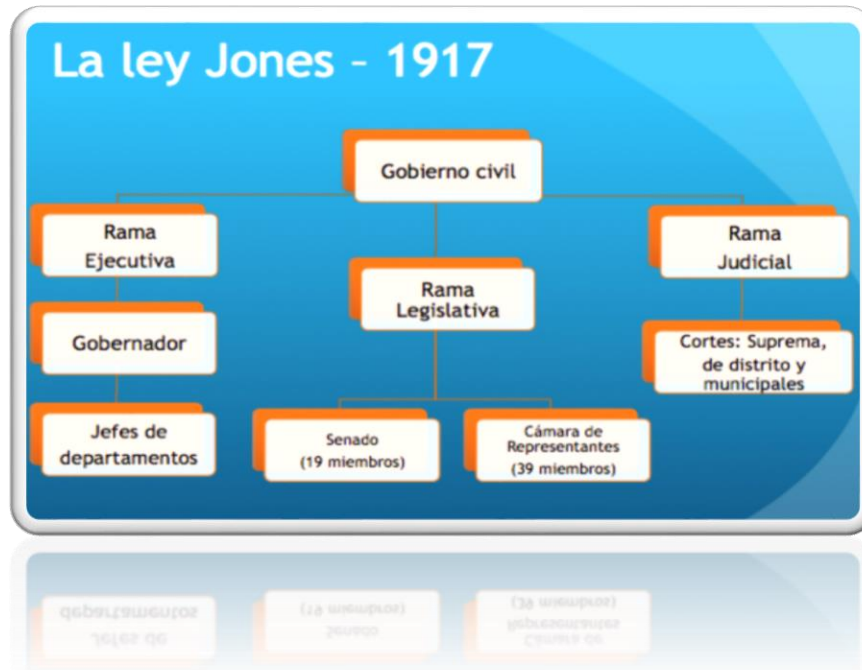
La ley Jones – 1917

Gobierno civil

Rama Ejecutiva

Rama Legislativa

Rama Judicial

Gobernador

Jefes de departamentos

Senado (19 miembros)

Cámara de Representantes (39 miembros)

Cortes: Suprema, de distrito y municipales